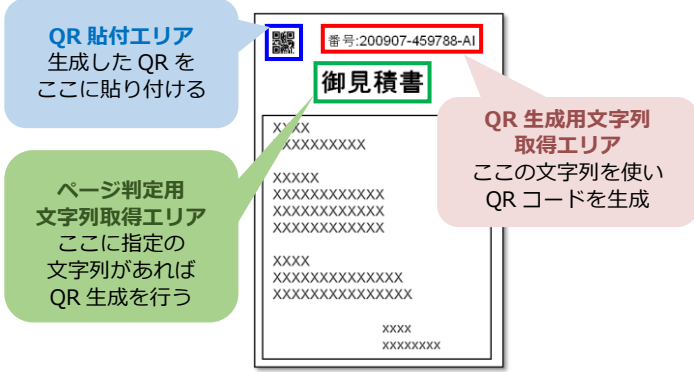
QR 貼付エリア
生成した QR を
ここに貼り付ける

番号:200907-459788-AI

御見積書

QR 生成用文字列
取得エリア
ここの文字列を使い
QR コードを生成

ページ判定用
文字列取得エリア
ここに指定の
文字列があれば
QR 生成を行う

XXXX
XXXXXXXXXX

XXXXX
XXXXXXXXXXXX
XXXXXXXXXXXX
XXXXXXXXXXXX

XXXX
XXXXXXXXXXXXXX
XXXXXXXXXXXXXXX

xxxx
xxxxxxxx